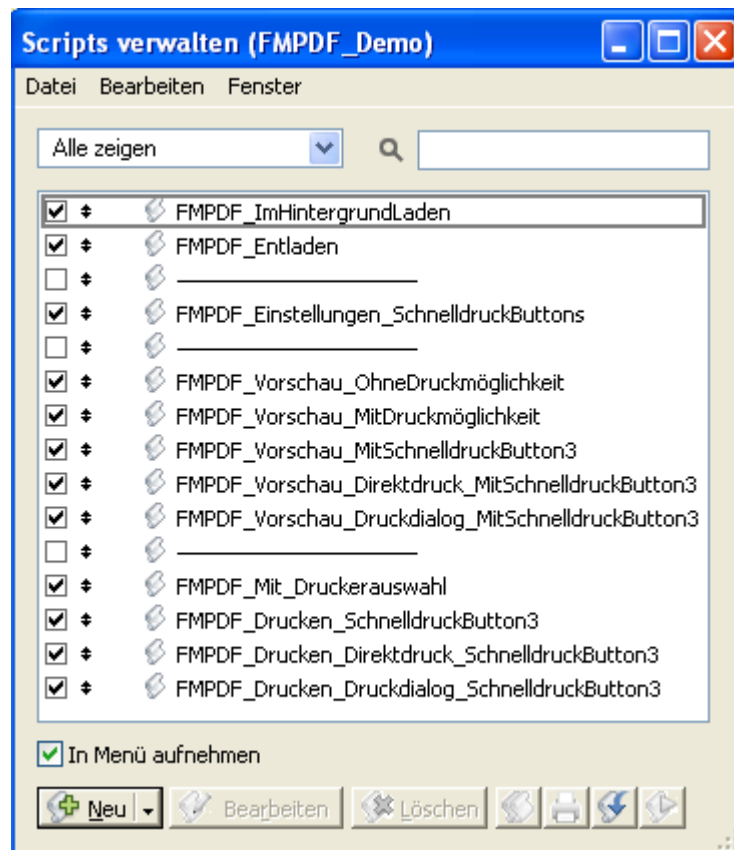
Scripts verwalten (FMPDF_Demo)

Datei Bearbeiten Fenster

Alle zeigen

FMPDF_ImHintergrundLaden
FMPDF_Entladen
———————————
FMPDF_Einstellungen_SchnelldruckButtons
———————————
FMPDF_Vorschau_OhneDruckmöglichkeit
FMPDF_Vorschau_MitDruckmöglichkeit
FMPDF_Vorschau_MitSchnelldruckButton3
FMPDF_Vorschau_Direktdruck_MitSchnelldruckButton3
FMPDF_Vorschau_Druckdialog_MitSchnelldruckButton3
———————————
FMPDF_Mit_Druckerauswahl
FMPDF_Drucken_SchnelldruckButton3
FMPDF_Drucken_Direktdruck_SchnelldruckButton3
FMPDF_Drucken_Druckdialog_SchnelldruckButton3

In Menü aufnehmen

Neu Bearbeiten Löschen